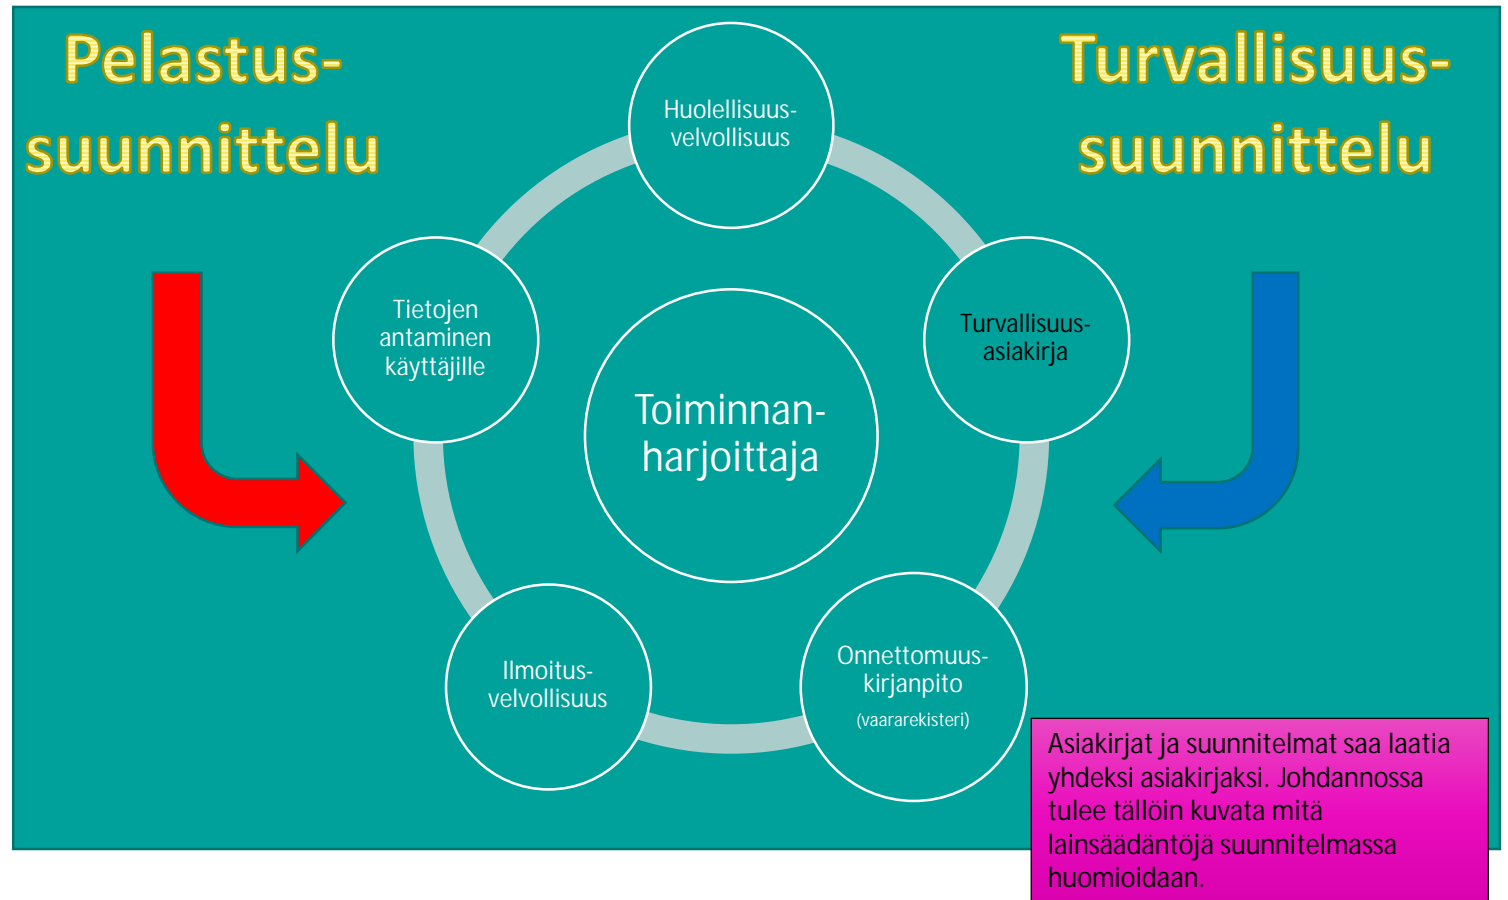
Pelastus-suunnittelu

Turvallisuus-suunnittelu

Huolellisuus-velvollisuus

Tietojen antaminen käyttäjille

Turvallisuus-asiakirja

Toiminnan-harjoittaja

Ilmoitus-velvollisuus

Onnettomuus-kirjanpito (vaararekisteri)

Asiakirjat ja suunnitelmat saa laatia yhdeksi asiakirjaksi. Johdannossa tulee tällöin kuvata mitä lainsäädäntöjä suunnitelmassa huomioidaan.